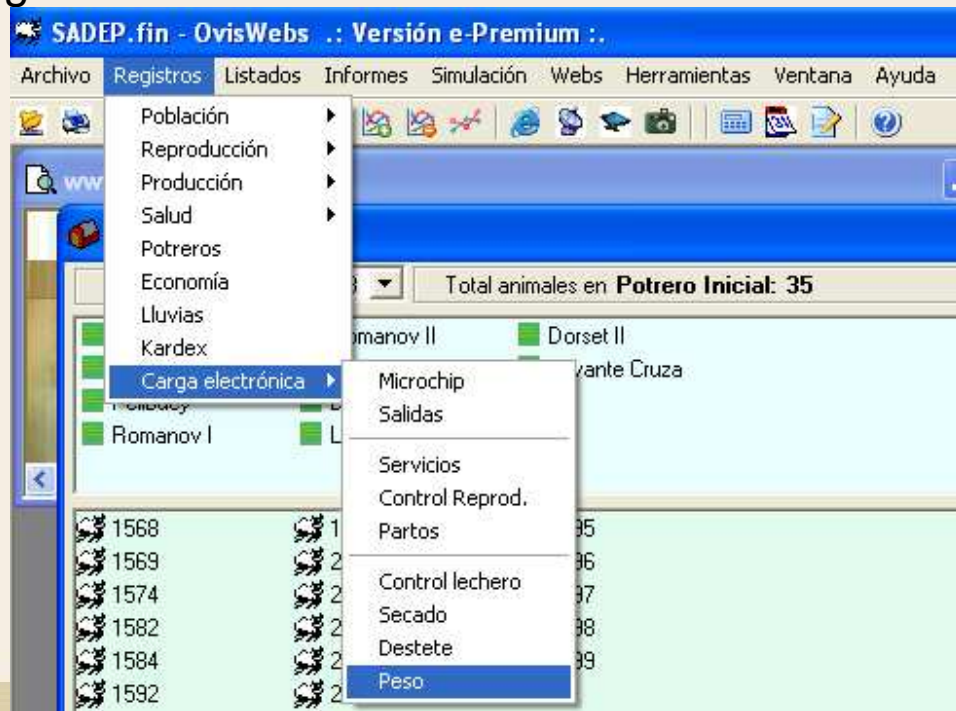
SADEP.fin - OvisWebs .: Versión e-Premium :.

Archivo Registros Listados Informes Simulación Webs Herramientas Ventana Ayuda

Población
Reproducción
Producción
Salud
Potreros
Economía
Lluvias
Kardex
Carga electrónica

Microchip
Salidas
Servicios
Control Reprod.
Partos
Control lechero
Secado
Destete
Peso

Total animales en Potrero Inicial: 35

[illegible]manov II
Dorset II
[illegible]vante Cruza
Romanov I

1568
1569
1574
1582
1584
1592

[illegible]5
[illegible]6
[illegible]7
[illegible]8
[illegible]9